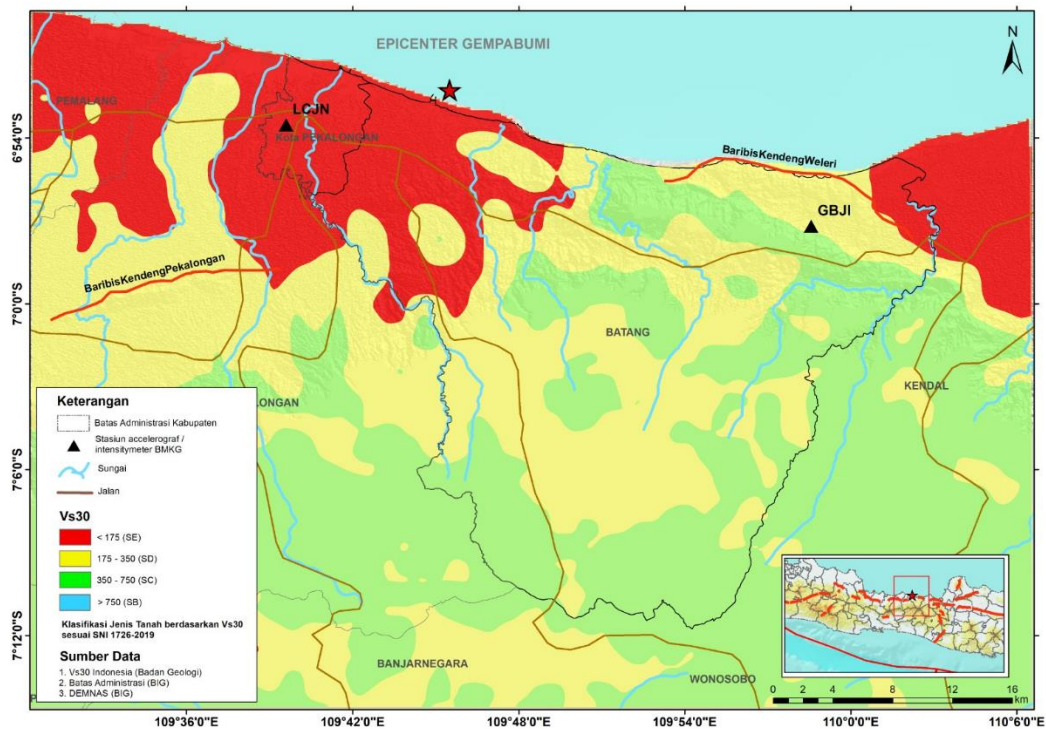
EPICENTER GEMPABUMI

N

PEMALANG

LCJN

Kota PEKALONGAN

BaribisKendengWeleri

GBJI

BaribisKendengPekalongan

BATANG

KENDAL

LONGAN

BANJARNEGARA

WONOSOBO

6°54'0"S

7°0'0"S

7°6'0"S

7°12'0"S

109°36'0"E

109°42'0"E

109°48'0"E

109°54'0"E

110°0'0"E

110°6'0"E

Keterangan

Batas Administrasi Kabupaten

Stasiun accelerograf / intensitymeter BMKG

Sungai

Jalan

Vs30

< 175 (SE)

175 - 350 (SD)

350 - 750 (SC)

> 750 (SB)

Klasifikasi Jenis Tanah berdasarkan Vs30 sesuai SNI 1726-2019

Sumber Data

1. Vs30 Indonesia (Badan Geologi)
2. Batas Administrasi (BIG)
3. DEMNAS (BIG)

0 2 4 8 12 16 km